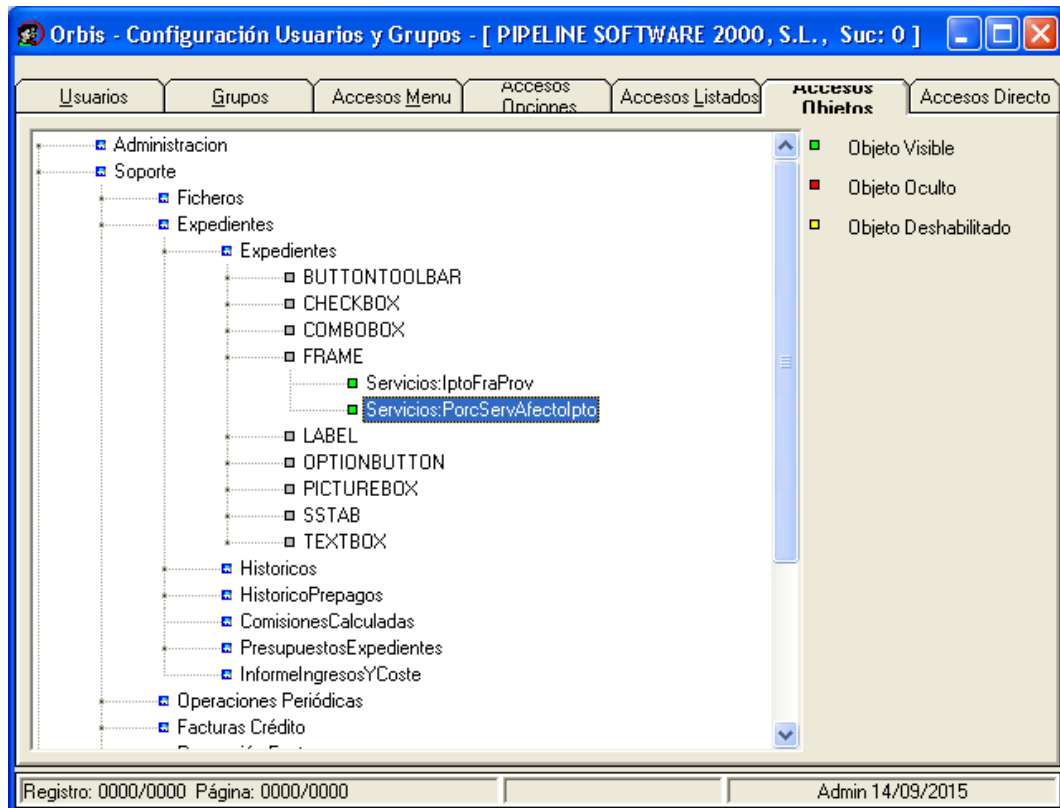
Orbis - Configuración Usuarios y Grupos - [ PIPELINE SOFTWARE 2000, S.L., Suc: 0 ]

Usuarios
Grupos
Accesos Menu
Accesos Opciones
Accesos Listados
Accesos Objetos
Accesos Directo

Administracion
Soporte
Ficheros
Expedientes
Expedientes
BUTTONTOOLBAR
CHECKBOX
COMBOBOX
FRAME
Servicios:IptoFraProv
Servicios:PorcServAfectoIpto
LABEL
OPTIONBUTTON
PICTUREBOX
SSTAB
TEXTBOX
Historicos
HistoricoPrepagos
ComisionesCalculadas
PresupuestosExpedientes
InformeIngresosYCoste
Operaciones Periódicas
Facturas Crédito
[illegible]

Objeto Visible
Objeto Oculto
Objeto Deshabilitado

Registro: 0000/0000 Página: 0000/0000
Admin 14/09/2015